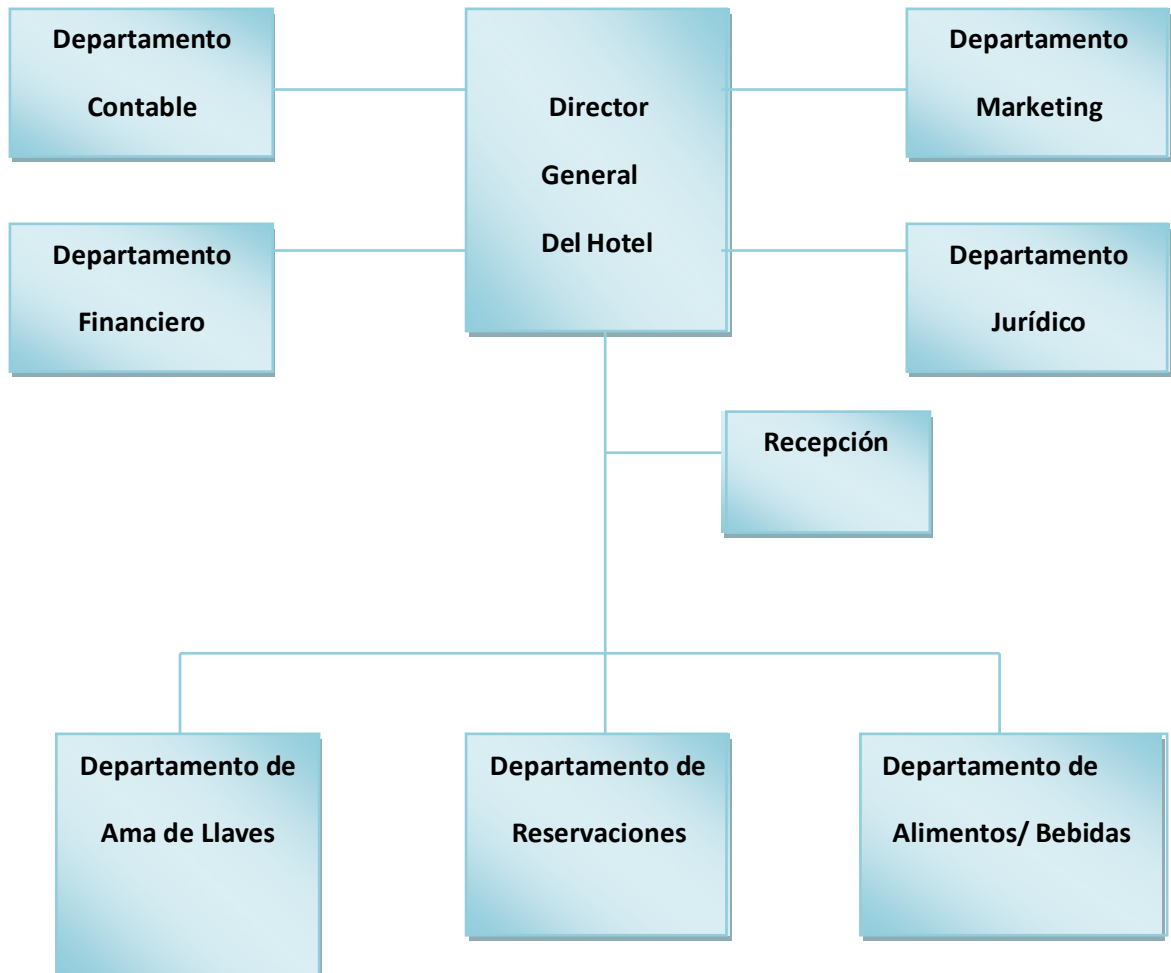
Departamento Contable

Director General Del Hotel

Departamento Marketing

Departamento Financiero

Departamento Jurídico

Recepción

Departamento de Ama de Llaves

Departamento de Reservaciones

Departamento de Alimentos/ Bebidas